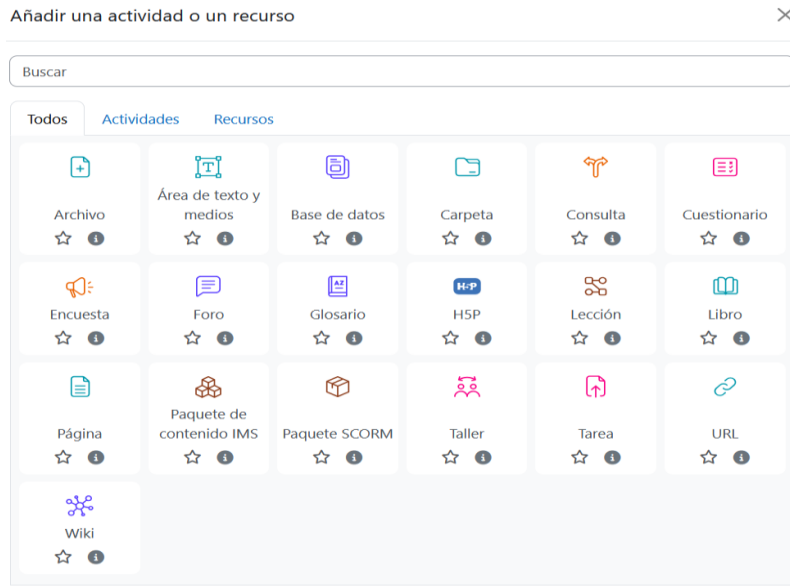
Añadir una actividad o un recurso

Buscar

Todos | Actividades | Recursos

Archivo

Área de texto y medios

Base de datos

Carpeta

Consulta

Cuestionario

Encuesta

Foro

Glosario

H5P

Lección

Libro

Página

Paquete de contenido IMS

Paquete SCORM

Taller

Tarea

URL

Wiki